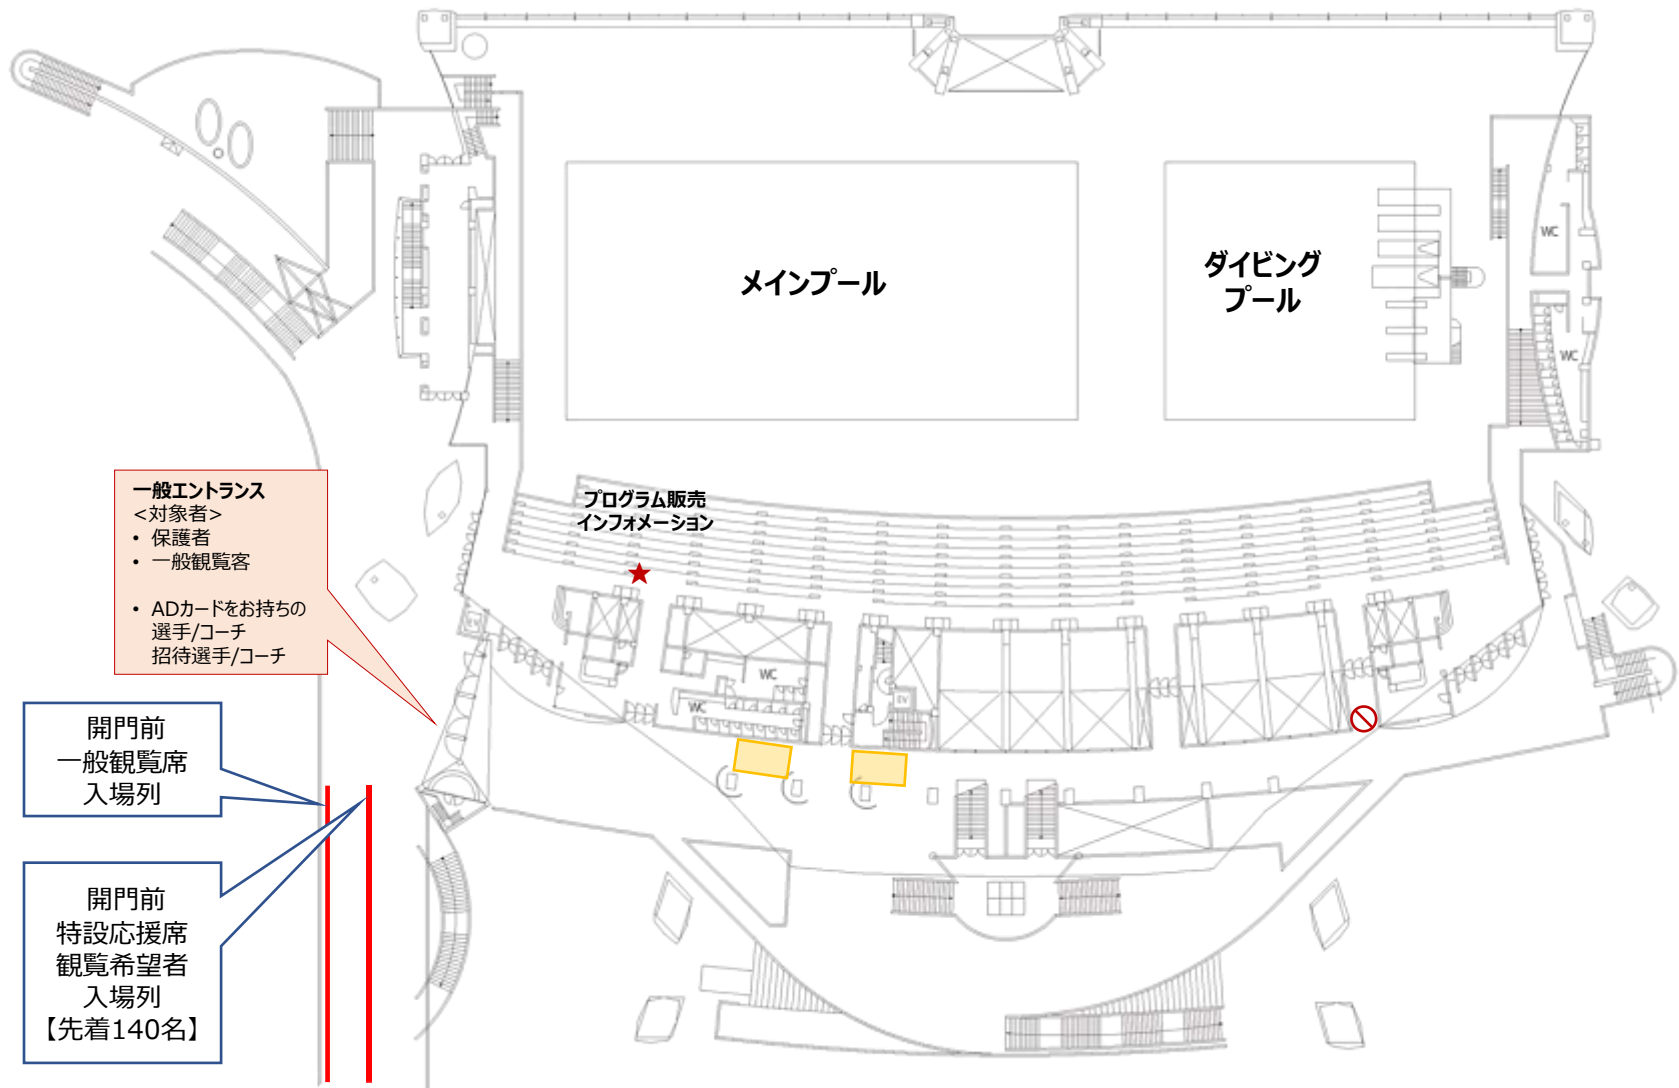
メインプール

ダイビング
プール

WC

WC

一般エントランス
<対象者>
• 保護者
• 一般観覧客

• ADカードをお持ちの選手/コーチ
招待選手/コーチ

プログラム販売
インフォメーション

WC

WC

EV

開門前
一般観覧席
入場列

開門前
特設応援席
観覧希望者
入場列
【先着140名】